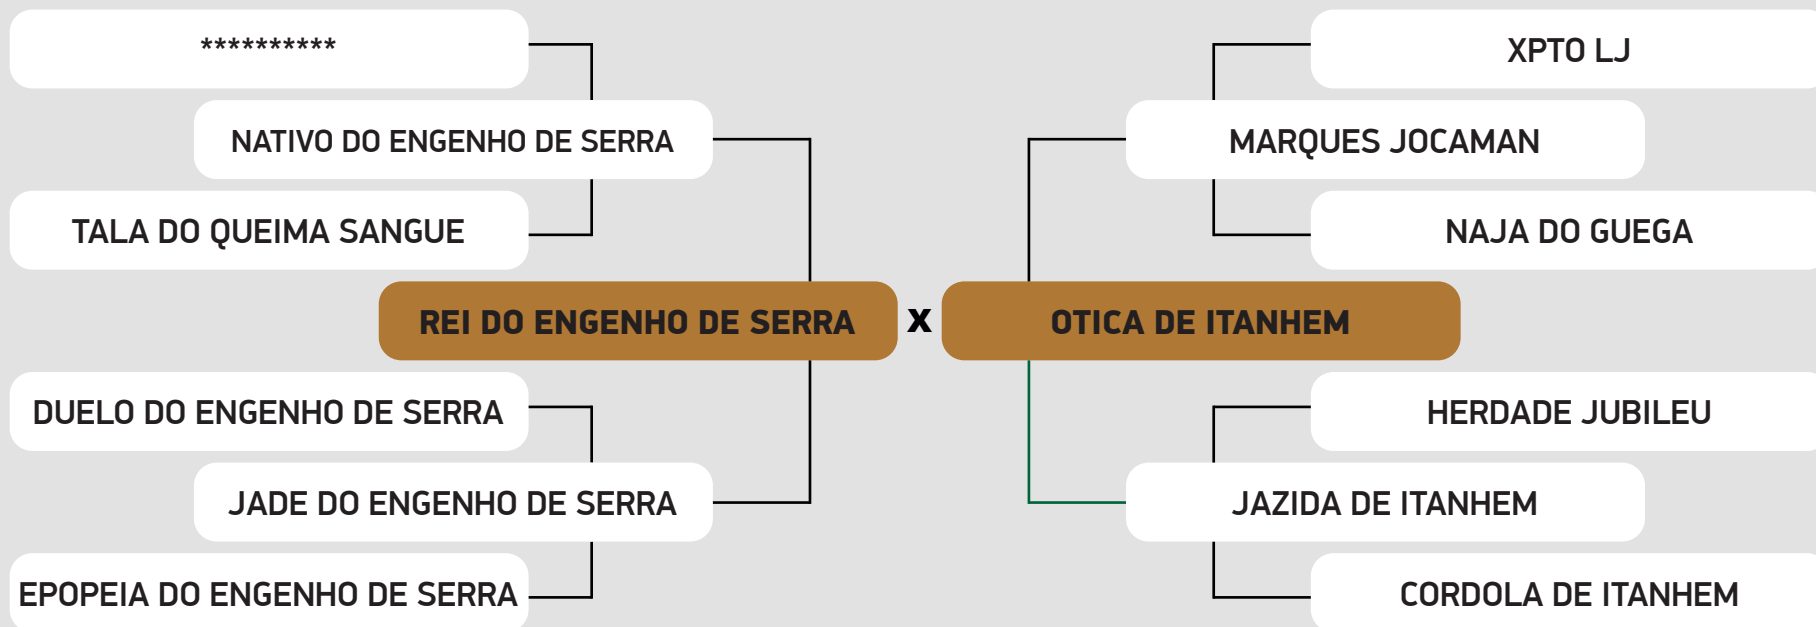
**********

NATIVO DO ENGENHO DE SERRA

TALA DO QUEIMA SANGUE

REI DO ENGENHO DE SERRA

x

DUELO DO ENGENHO DE SERRA

JADE DO ENGENHO DE SERRA

EPOPEIA DO ENGENHO DE SERRA

XPTO LJ

MARQUES JOCAMAN

NAJA DO GUEGA

OTICA DE ITANHEM

HERDADE JUBILEU

JAZIDA DE ITANHEM

CORDOLA DE ITANHEM